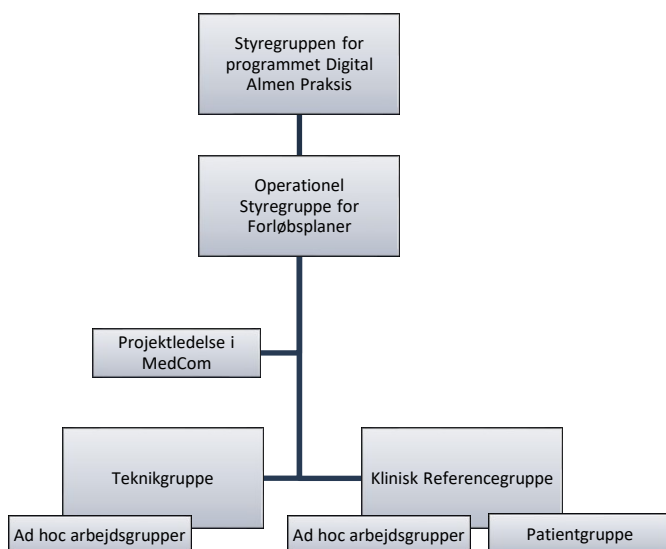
Styregruppen for programmet Digital Almen Praksis

Operationel Styregruppe for Forløbsplaner

Projektledelse i MedCom

Teknikgruppe

Klinisk Referencegruppe

Ad hoc arbejdsgrupper

Ad hoc arbejdsgrupper

Patientgruppe